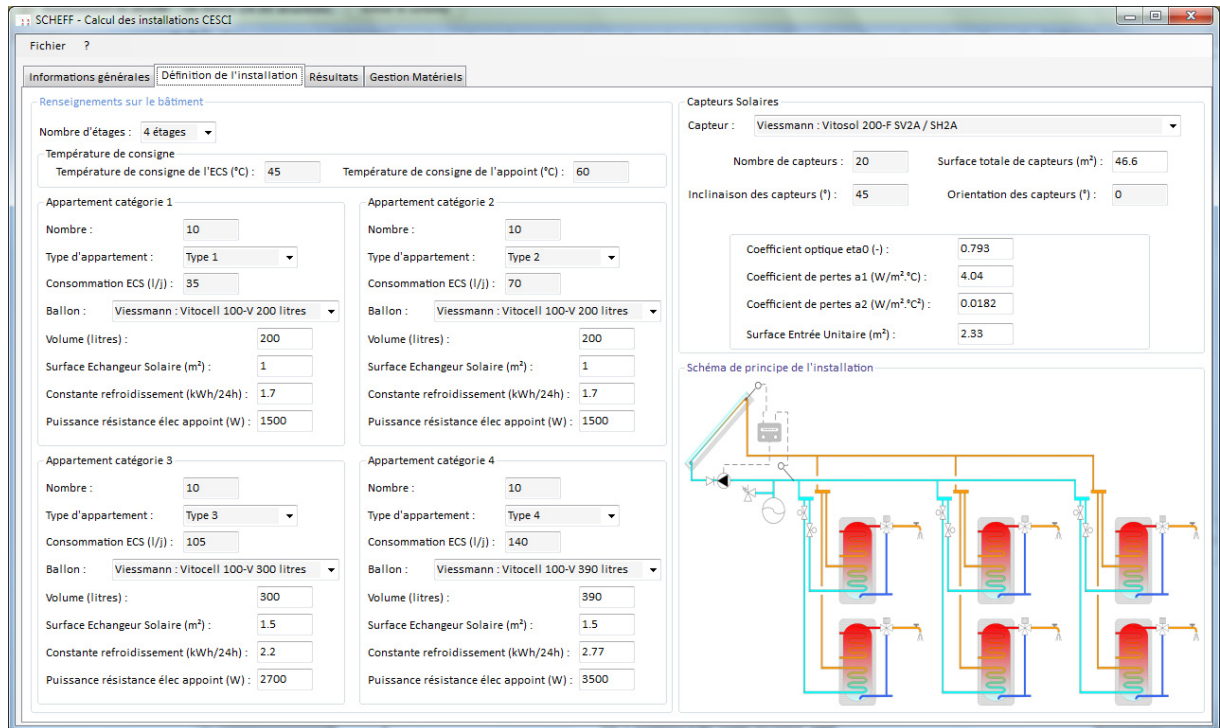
SCHEFF - Calcul des installations CESCI

Fichier ?

Informations générales | Définition de l'installation | Résultats | Gestion Matériels

Renseignements sur le bâtiment

Nombre d'étages : 4 étages

Température de consigne
Température de consigne de l'ECS (°C) : 45
Température de consigne de l'appoint (°C) : 60

Appartement catégorie 1
Nombre : 10
Type d'appartement : Type 1
Consommation ECS (l/j) : 35
Ballon : Viessmann : Vitocell 100-V 200 litres
Volume (litres) : 200
Surface Echangeur Solaire (m²) : 1
Constante refroidissement (kWh/24h) : 1.7
Puissance résistance élec appoint (W) : 1500

Appartement catégorie 2
Nombre : 10
Type d'appartement : Type 2
Consommation ECS (l/j) : 70
Ballon : Viessmann : Vitocell 100-V 200 litres
Volume (litres) : 200
Surface Echangeur Solaire (m²) : 1
Constante refroidissement (kWh/24h) : 1.7
Puissance résistance élec appoint (W) : 1500

Appartement catégorie 3
Nombre : 10
Type d'appartement : Type 3
Consommation ECS (l/j) : 105
Ballon : Viessmann : Vitocell 100-V 300 litres
Volume (litres) : 300
Surface Echangeur Solaire (m²) : 1.5
Constante refroidissement (kWh/24h) : 2.2
Puissance résistance élec appoint (W) : 2700

Appartement catégorie 4
Nombre : 10
Type d'appartement : Type 4
Consommation ECS (l/j) : 140
Ballon : Viessmann : Vitocell 100-V 390 litres
Volume (litres) : 390
Surface Echangeur Solaire (m²) : 1.5
Constante refroidissement (kWh/24h) : 2.77
Puissance résistance élec appoint (W) : 3500

Capteurs Solaires
Capteur : Viessmann : Vitosol 200-F SV2A / SH2A
Nombre de capteurs : 20
Surface totale de capteurs (m²) : 46.6
Inclinaison des capteurs (°) : 45
Orientation des capteurs (°) : 0

Coefficient optique eta0 (-) : 0.793
Coefficient de pertes a1 (W/m².°C) : 4.04
Coefficient de pertes a2 (W/m².°C²) : 0.0182
Surface Entrée Unitaire (m²) : 2.33

Schéma de principe de l'installation